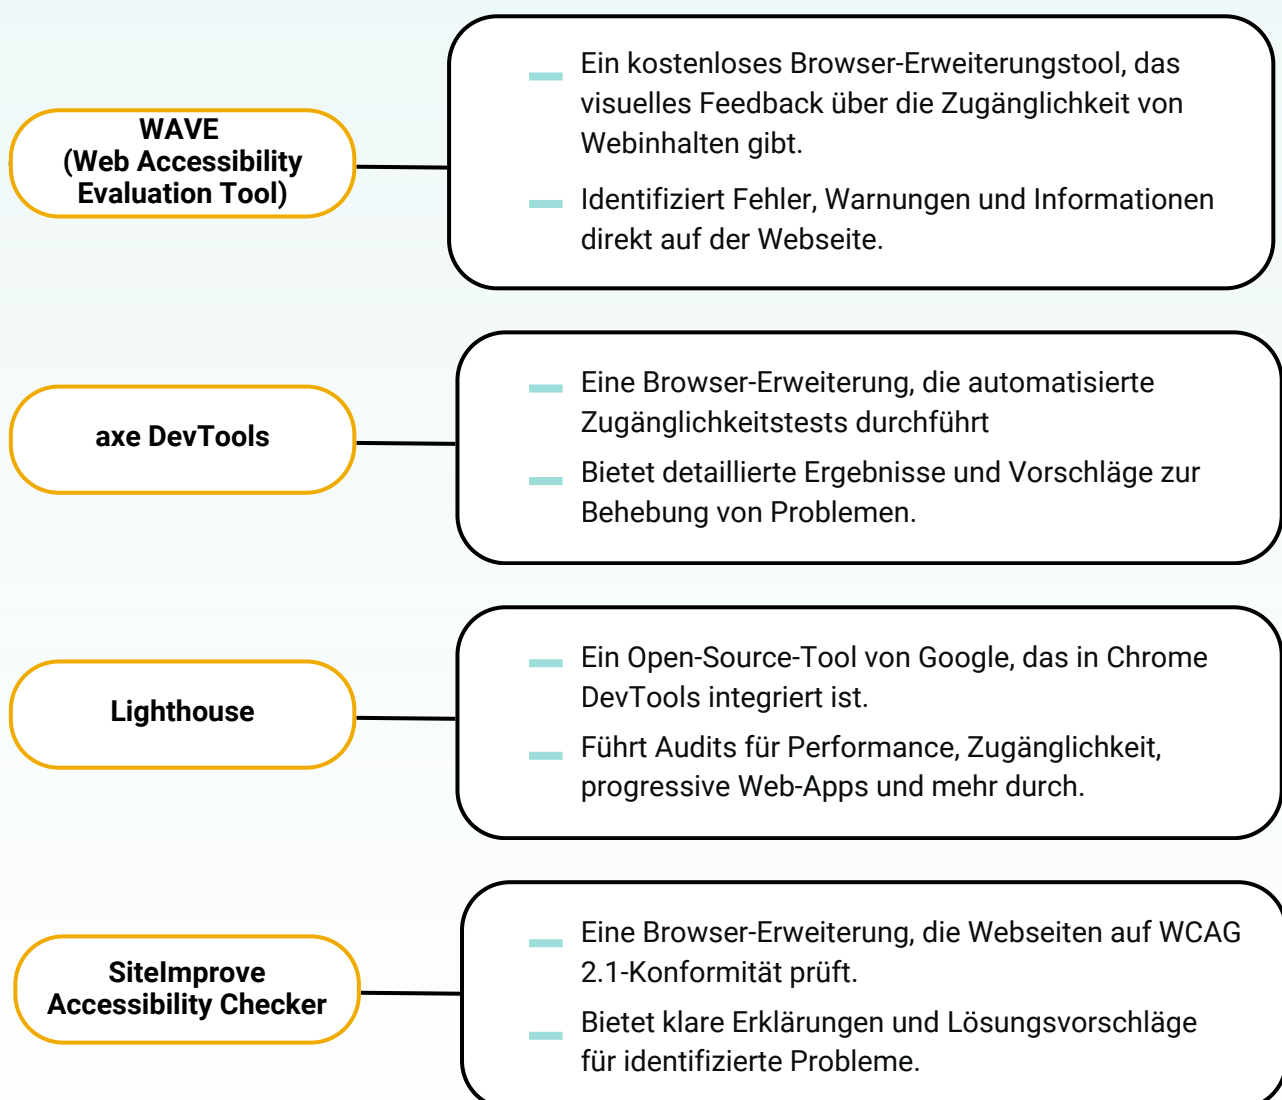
WAVE
(Web Accessibility Evaluation Tool)

Ein kostenloses Browser-Erweiterungstool, das visuelles Feedback über die Zugänglichkeit von Webinhalten gibt.

Identifiziert Fehler, Warnungen und Informationen direkt auf der Webseite.

axe DevTools

Eine Browser-Erweiterung, die automatisierte Zugänglichkeitstests durchführt

Bietet detaillierte Ergebnisse und Vorschläge zur Behebung von Problemen.

Lighthouse

Ein Open-Source-Tool von Google, das in Chrome DevTools integriert ist.

Führt Audits für Performance, Zugänglichkeit, progressive Web-Apps und mehr durch.

SiteImprove Accessibility Checker

Eine Browser-Erweiterung, die Webseiten auf WCAG 2.1-Konformität prüft.

Bietet klare Erklärungen und Lösungsvorschläge für identifizierte Probleme.